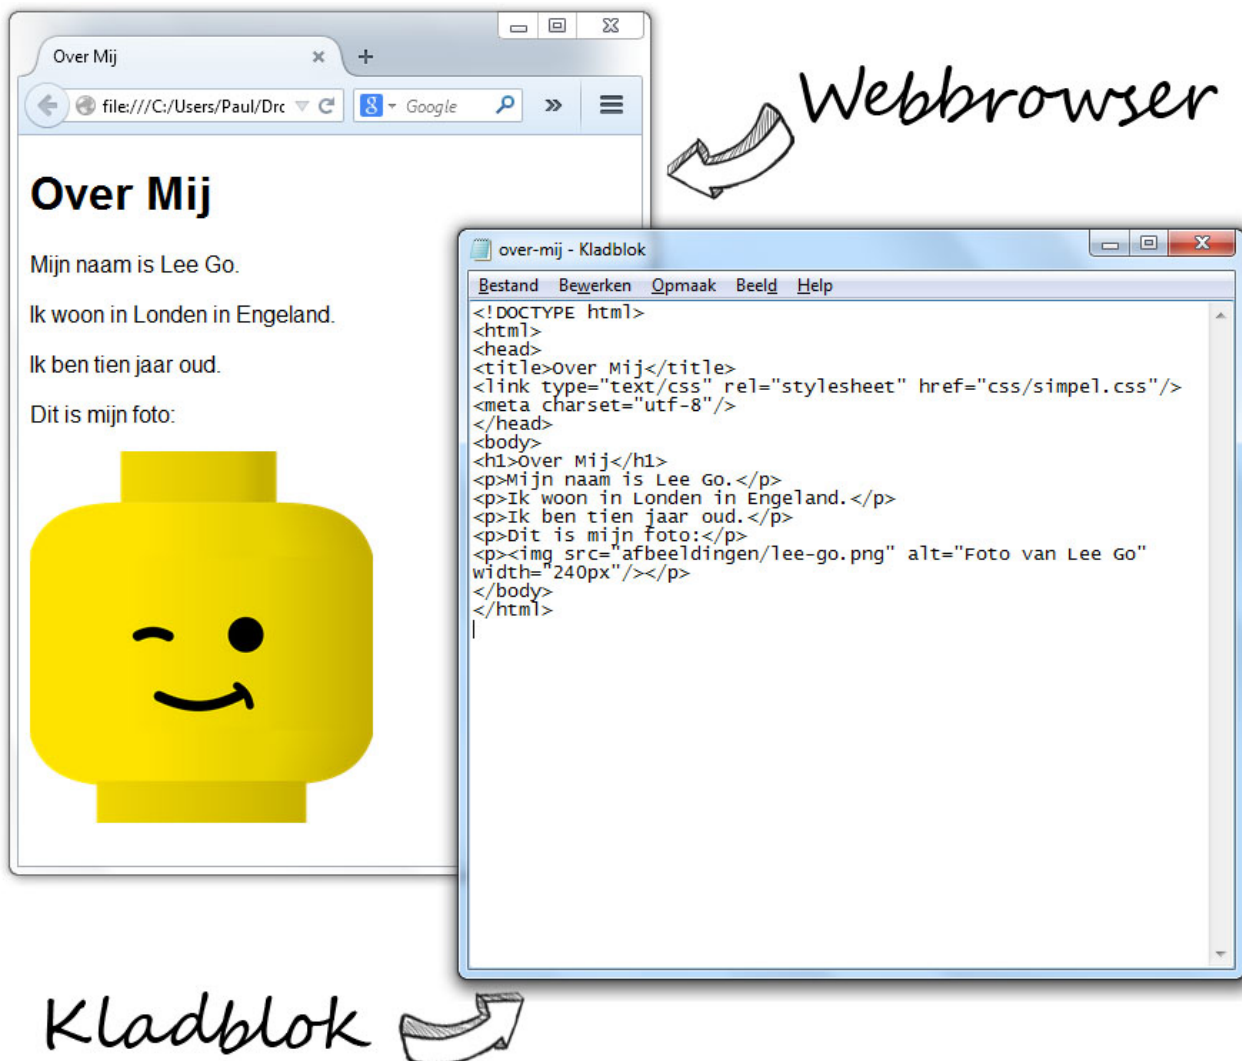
Over Mij

file:///C:/Users/Paul/Drc

Google

Webbrowser

Over Mij

Mijn naam is Lee Go.

Ik woon in Londen in Engeland.

Ik ben tien jaar oud.

Dit is mijn foto:

over-mij - Kladblok

Bestand Bewerken Opmaak Beeld Help

<!DOCTYPE html>
<html>
<head>
<title>Over Mij</title>
<link type="text/css" rel="stylesheet" href="css/simpel.css"/>
<meta charset="utf-8"/>
</head>
<body>
<h1>Over Mij</h1>
<p>Mijn naam is Lee Go.</p>
<p>Ik woon in Londen in Engeland.</p>
<p>Ik ben tien jaar oud.</p>
<p>Dit is mijn foto:</p>
<p><img src="afbeeldingen/lee-go.png" alt="Foto van Lee Go" width="240px"/></p>
</body>
</html>

Kladblok